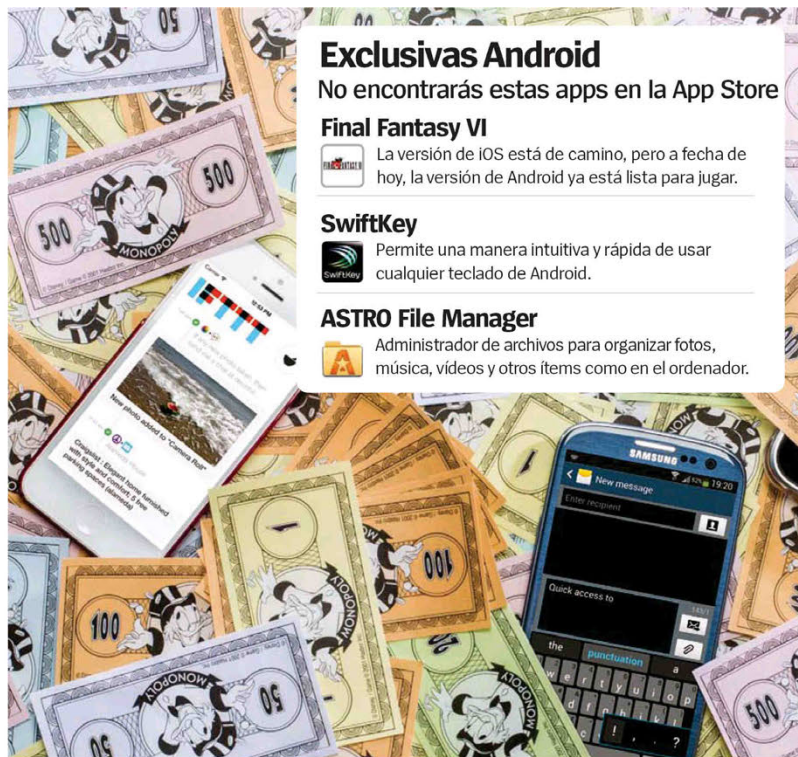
Exclusivas Android
No encontrarás estas apps en la App Store

Final Fantasy VI
La versión de iOS está de camino, pero a fecha de hoy, la versión de Android ya está lista para jugar.

SwiftKey
Permite una manera intuitiva y rápida de usar cualquier teclado de Android.

ASTRO File Manager
Administrador de archivos para organizar fotos, música, vídeos y otros ítems como en el ordenador.

500
500
MONOPOLY
50
100
100
MONOPOLY
50
50
MONOPOLY
500

12:53 PM
New photo added to "Camera Roll"
Craigslist : Elegant home furnished with Style and comfort, 5 bdr parking spaces (seaside)

SAMSUNG
19:20
New message
Enter recipient
Quick access to
the
punctuation